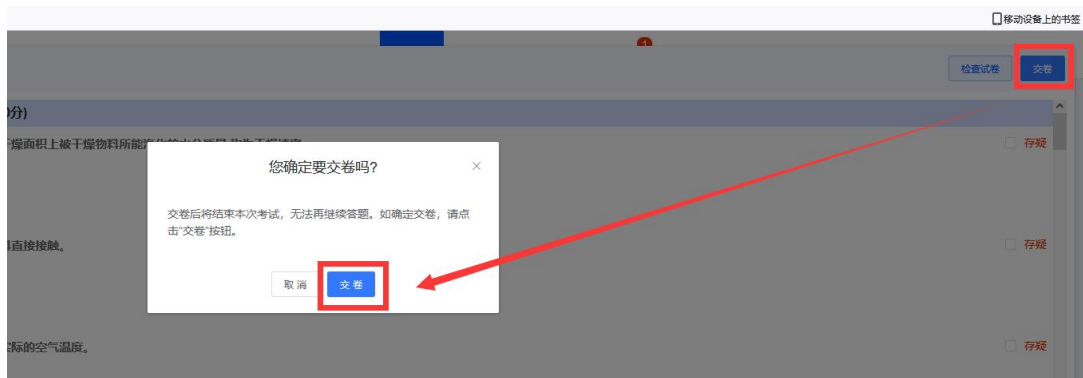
移动设备上的书签

检查试卷 交卷

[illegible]分)

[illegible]燥面积上被干燥物料所能汽化的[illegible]

存疑

您确定要交卷吗?

×

交卷后将结束本次考试，无法再继续答题。如确定交卷，请点击"交卷"按钮。

取消 交卷

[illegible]直接接触。

存疑

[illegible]际的空气温度。

存疑